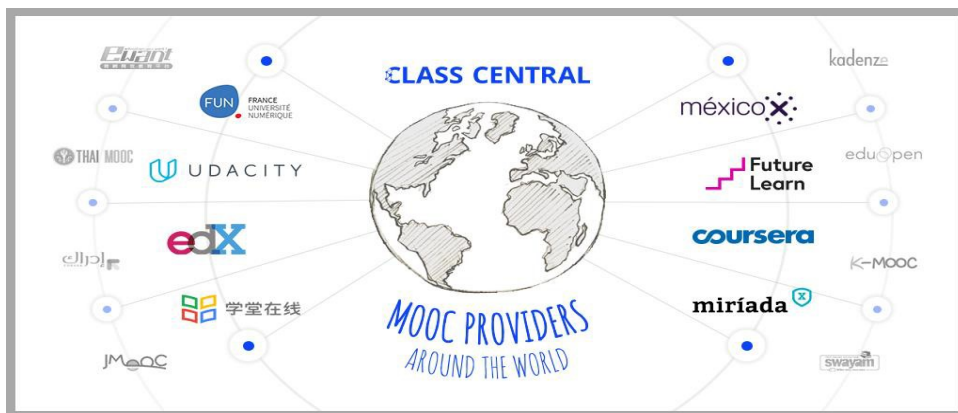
CLASS CENTRAL

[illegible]

FUN FRANCE UNIVERSITÉ NUMÉRIQUE

THAI MOOC

UDACITY

edX

إدراك

学堂在线

JMOOC

MOOC PROVIDERS AROUND THE WORLD

kadenze

méxicoX

eduopen

Future Learn

coursera

K-MOOC

miríada X

swayam